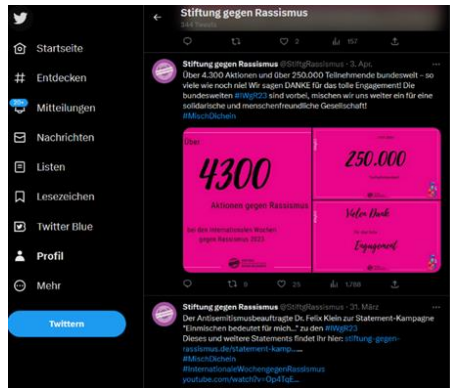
Stiftung gegen Rassismus
344 Tweets

Startseite
Entdecken
20+
Mitteilungen
Nachrichten
Listen
Lesezeichen
Twitter Blue
Profil
Mehr
Twittern

2 157

Stiftung gegen Rassismus @StiftgRassismus · 3. Apr.
Über 4.300 Aktionen und über 250.000 Teilnehmende bundesweit – so viele wie noch nie! Wir sagen DANKE für das tolle Engagement! Die bundesweiten #IWgR23 sind vorbei, mischen wir uns weiter ein für eine solidarische und menschenfreundliche Gesellschaft!
#MischDichEin

Über
4300
Aktionen gegen Rassismus
bei den Internationalen Wochen gegen Rassismus 2023

250.000

Vielen Dank
für das tolle
Engagement

9 25 1.115

Stiftung gegen Rassismus @StiftgRassismus · 31. März
Der Antisemitismusbeauftragte Dr. Felix Klein zur Statement-Kampagne "Einmischen bedeutet für mich..." zu den #IWgR23
Dieses und weitere Statements findet ihr hier: stiftung-gegen-rassismus.de/statement-kamp...
#MischDichEin
#InternationaleWochengegenRassismus
youtube.com/watch?v=Op41qE...